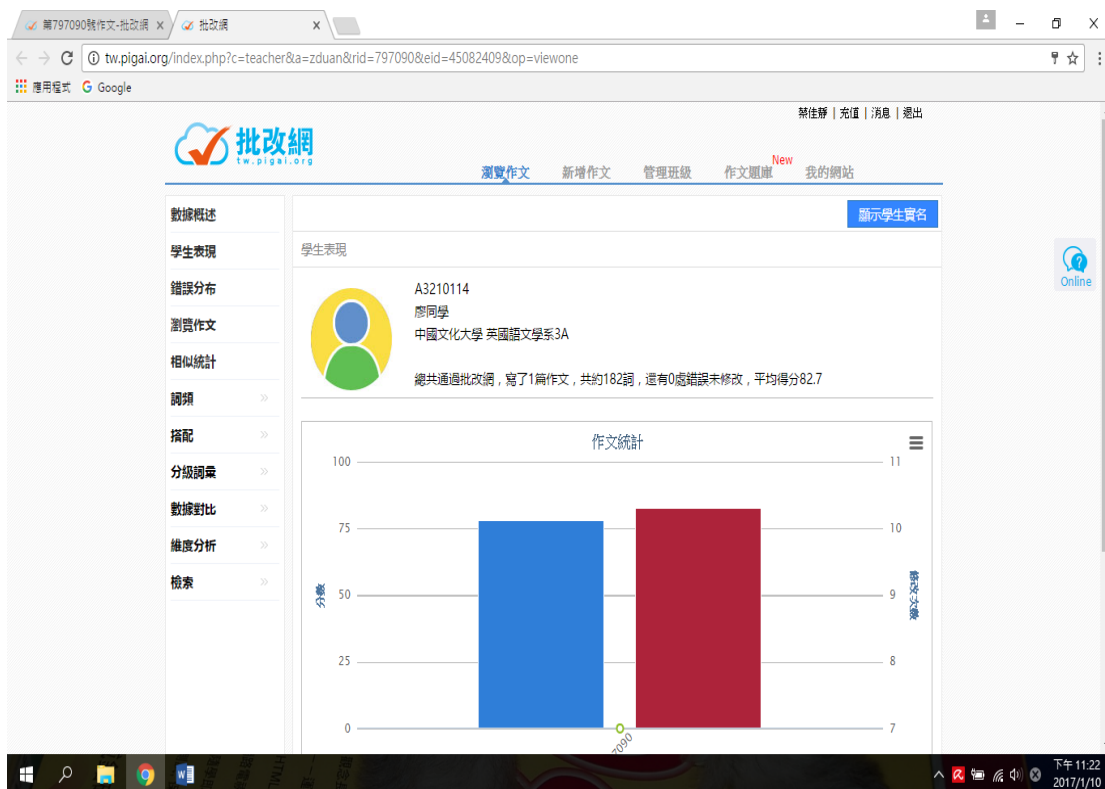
第797090號作文-批改網 ×
批改網 ×

tw.pigai.org/index.php?c=teacher&a=zduan&rid=797090&eid=45082409&op=viewone

應用程式 Google

蔡佳靜 | 充值 | 消息 | 退出

批改網
tw.pigai.org

瀏覽作文 新增作文 管理班級 作文題庫 New 我的網站

數據概述
學生表現
錯誤分布
瀏覽作文
相似統計
詞頻 »
搭配 »
分級詞彙 »
數據對比 »
維度分析 »
檢索 »

顯示學生實名

學生表現

A3210114
廖同學
中國文化大學 英國語文學系3A

總共通過批改網，寫了1篇作文，共約182詞，還有0處錯誤未修改，平均得分82.7

作文統計

100
75
50
25
0
分數

11
10
9
8
7
修改次數

7090

Online

下午 11:22
2017/1/10